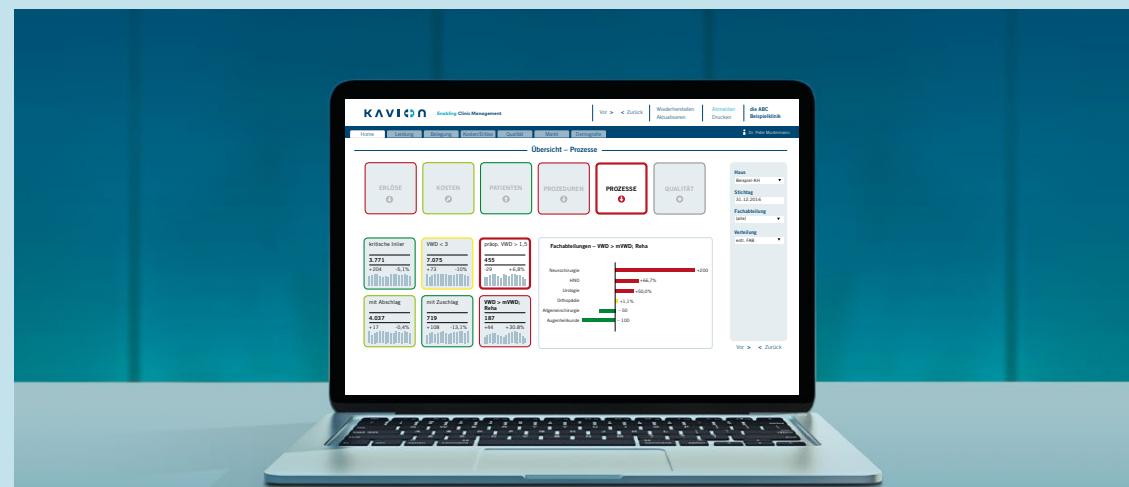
KAVION Enabling Clinic Management

Vor > < Zurück | Wiederherstellen Aktualisieren | Abmelden Drucken | die ABC Beispielklinik

Home | Leistung | Belegung | Kosten/Erlöse | Qualität | Markt | Demografie

Dr. Peter Mustermann

Übersicht – Prozesse

ERLÖSE

KOSTEN

PATIENTEN

PROZEDUREN

PROZESSE

QUALITÄT

Haus
Bergson-KH

Stichtag
31.12.2014

Fachabteilung
(alle)

Verteilung
entl. FAB

kritische Inlier
3.771
+204 -5,1%

VWD < 3
7.075
+73 -10%

präop. VWD > 1,5
455
-29 +4,8%

mit Abschlag
4.037
+17 -0,4%

mit Zuschlag
719
+108 -13,1%

VWD > mVWD; Reha
187
+44 +30.8%

Fachabteilungen – VWD > mVWD; Reha

Neurochirurgie +200
HNO +66,7%
Urologie +50,0%
Orthopädie +1,1%
Allgemeinchirurgie -50
Augenheilkunde -100

Vor > < Zurück